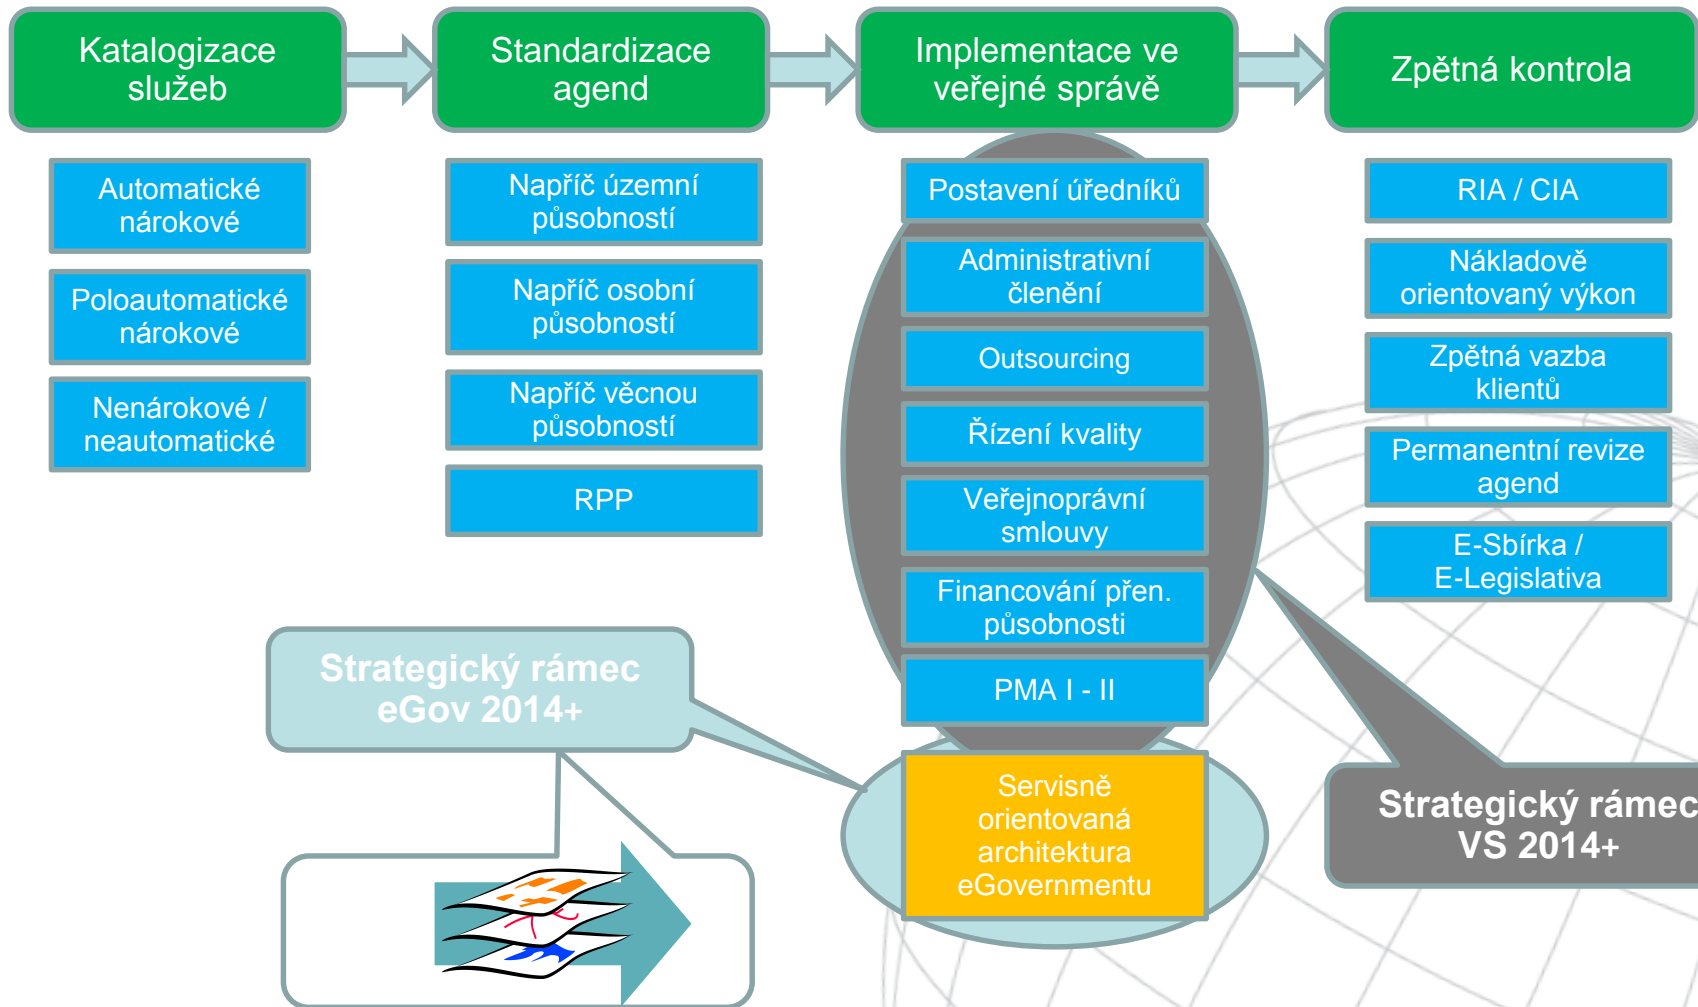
Katalogizace služeb

Standardizace agend

Implementace ve veřejné správě

Zpětná kontrola

Automatické nárokové

Poloautomatické nárokové

Nenárokové / neautomatické

Napříč územní působností

Napříč osobní působností

Napříč věcnou působností

RPP

Postavení úředníků

Administrativní členění

Outsourcing

Řízení kvality

Veřejnoprávní smlouvy

Financování přen. působnosti

PMA I - II

Servisně orientovaná architektura eGovernmentu

RIA / CIA

Nákladově orientovaný výkon

Zpětná vazba klientů

Permanentní revize agend

E-Sbírka / E-Legislativa

Strategický rámec eGov 2014+

Strategický rámec VS 2014+